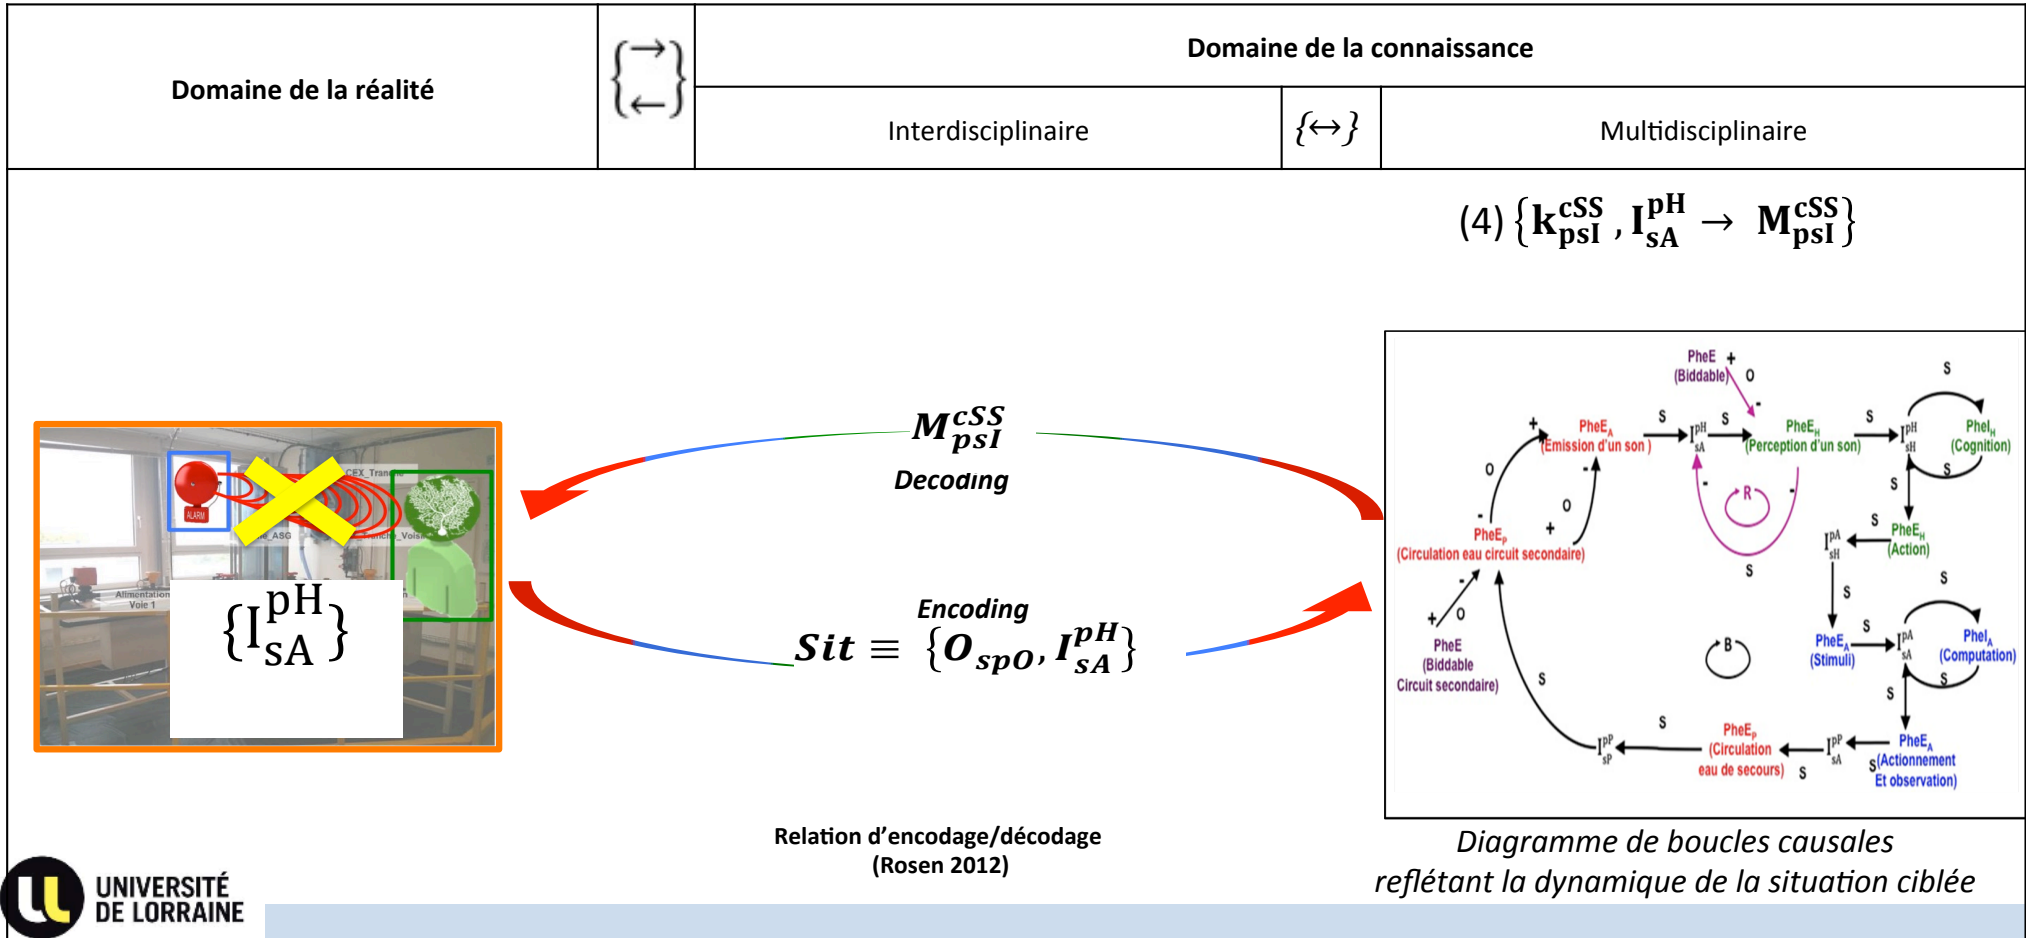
| Domaine de la réalité | $\begin{Bmatrix}\rightarrow\\\leftarrow\end{Bmatrix}$ | Domaine de la connaissance | | |
|---|---|---|---|---|
| | | Interdisciplinaire | $\{\leftrightarrow\}$ | Multidisciplinaire |

(4) $\{k_{psI}^{cSS}, I_{sA}^{pH} \rightarrow M_{psI}^{cSS}\}$

ALARM

CEX_Tran

ASG

Alimentation Voie 1

$\{I_{sA}^{pH}\}$

$M_{psI}^{cSS}$

Decoding

Encoding

$Sit \equiv \{O_{spO}, I_{sA}^{pH}\}$

PheE (Biddable) + O

PheE$_A$ (Emission d'un son) S $I_{sA}^{pH}$ S PheE$_H$ (Perception d'un son) S $I_{sH}^{pH}$ S PheI$_H$ (Cognition) S

S PheE$_H$ (Action) $I_{sH}^{pA}$ S

PheE$_P$ (Circulation eau circuit secondaire) + O - O +

R - - S

+ O PheE (Biddable Circuit secondaire)

B

S PheE$_A$ (Stimuli) S $I_{sA}^{pA}$ S PheI$_A$ (Computation) S

S S

$I_{sP}^{pP}$ S PheE$_P$ (Circulation eau de secours) S $I_{sA}^{pP}$ PheE$_A$ S (Actionnement Et observation)

Relation d'encodage/décodage
(Rosen 2012)

Diagramme de boucles causales
reflétant la dynamique de la situation ciblée

UNIVERSITÉ DE LORRAINE